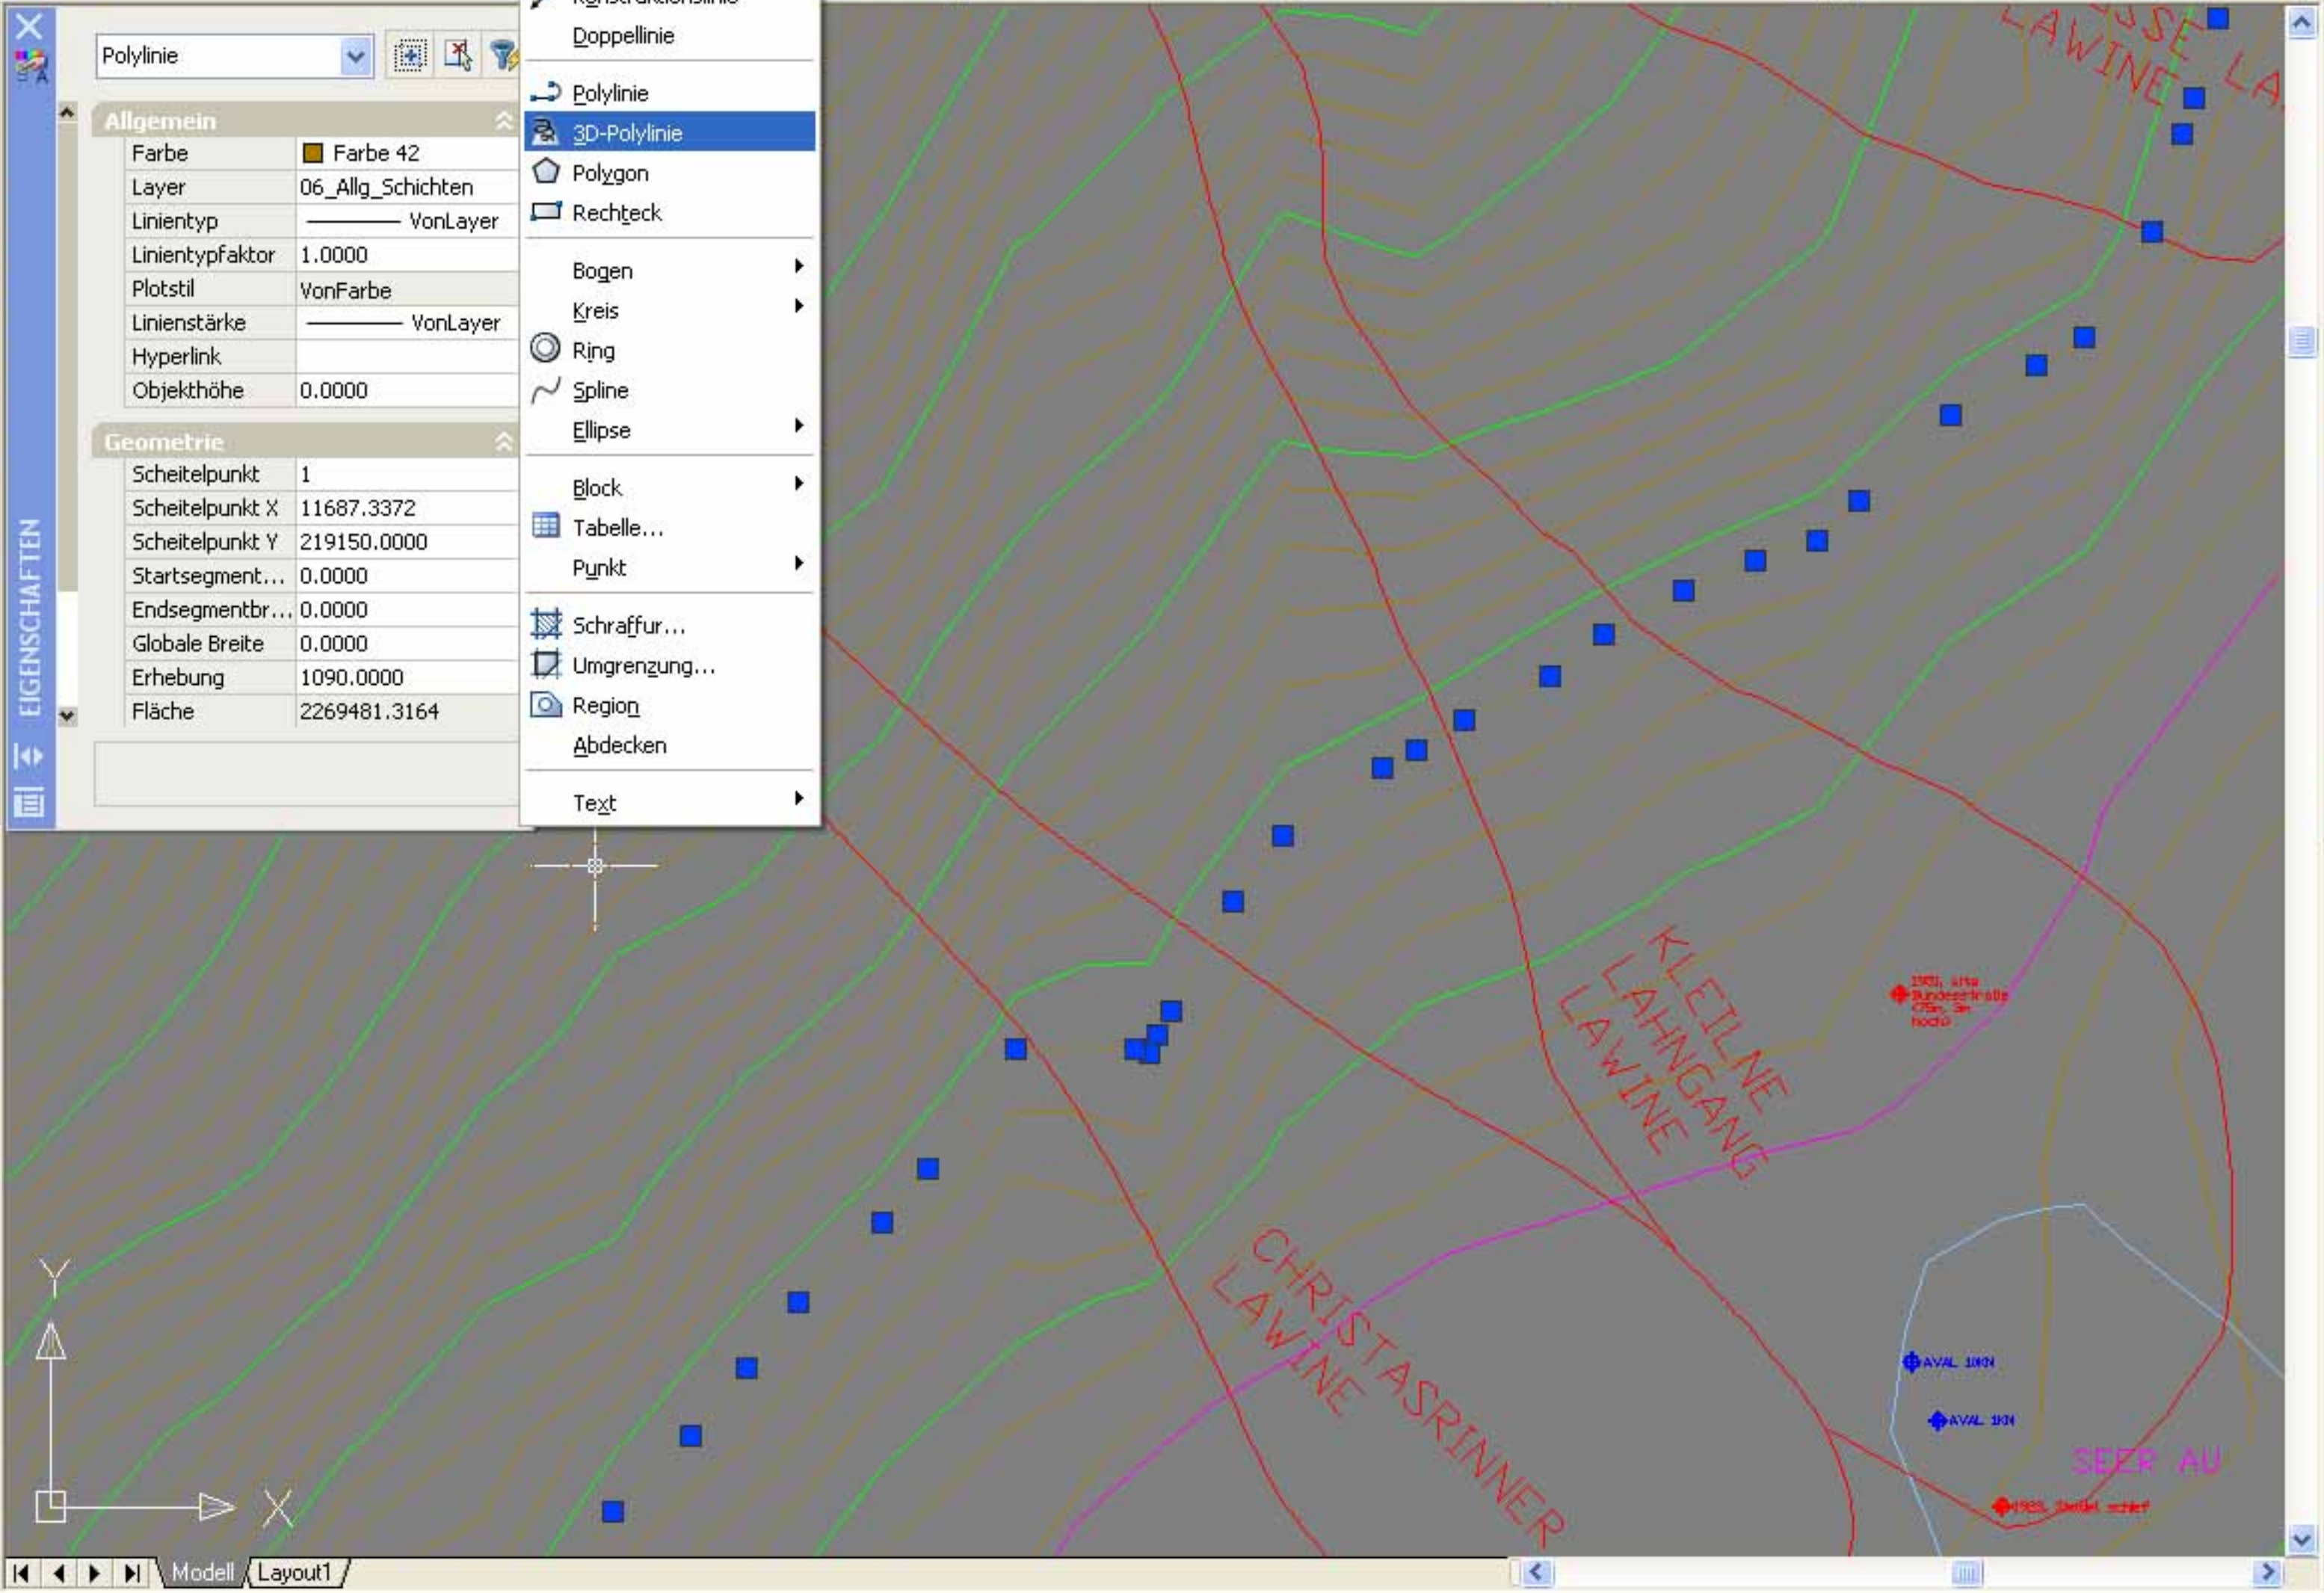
Polylinie

Allgemein

| Farbe | Farbe 42 |
|---|---|
| Layer | 06_Allg_Schichten |
| Linientyp | VonLayer |
| Linientypfaktor | 1.0000 |
| Plotstil | VonFarbe |
| Linienstärke | VonLayer |
| Hyperlink | |
| Objekthöhe | 0.0000 |

Geometrie

| Scheitelpunkt | 1 |
|---|---|
| Scheitelpunkt X | 11687.3372 |
| Scheitelpunkt Y | 219150.0000 |
| Startsegment... | 0.0000 |
| Endsegmentbr... | 0.0000 |
| Globale Breite | 0.0000 |
| Erhebung | 1090.0000 |
| Fläche | 2269481.3164 |

EIGENSCHAFTEN

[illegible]
Doppellinie
Polylinie
3D-Polylinie
Polygon
Rechteck
Bogen
Kreis
Ring
Spline
Ellipse
Block
Tabelle...
Punkt
Schraffur...
Umgrenzung...
Region
Abdecken
Text

LAWINE
KLEINE LAHNGANG LAWINE
CHRISTASRINNER LAWINE
SEER AU
AVAL 1KN
AVAL 1KN
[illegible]
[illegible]

Y
X

Modell
Layout1